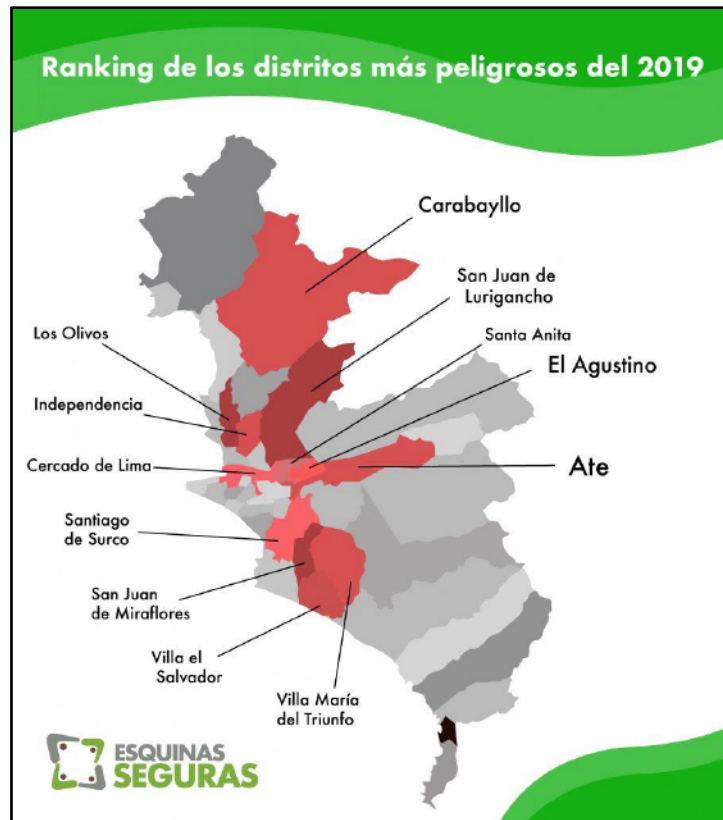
Ranking de los distritos más peligrosos del 2019

Carabayllo

San Juan de Lurigancho

Los Olivos

Santa Anita

El Agustino

Independencia

Cercado de Lima

Ate

Santiago de Surco

San Juan de Miraflores

Villa el Salvador

Villa María del Triunfo

ESQUINAS SEGURAS